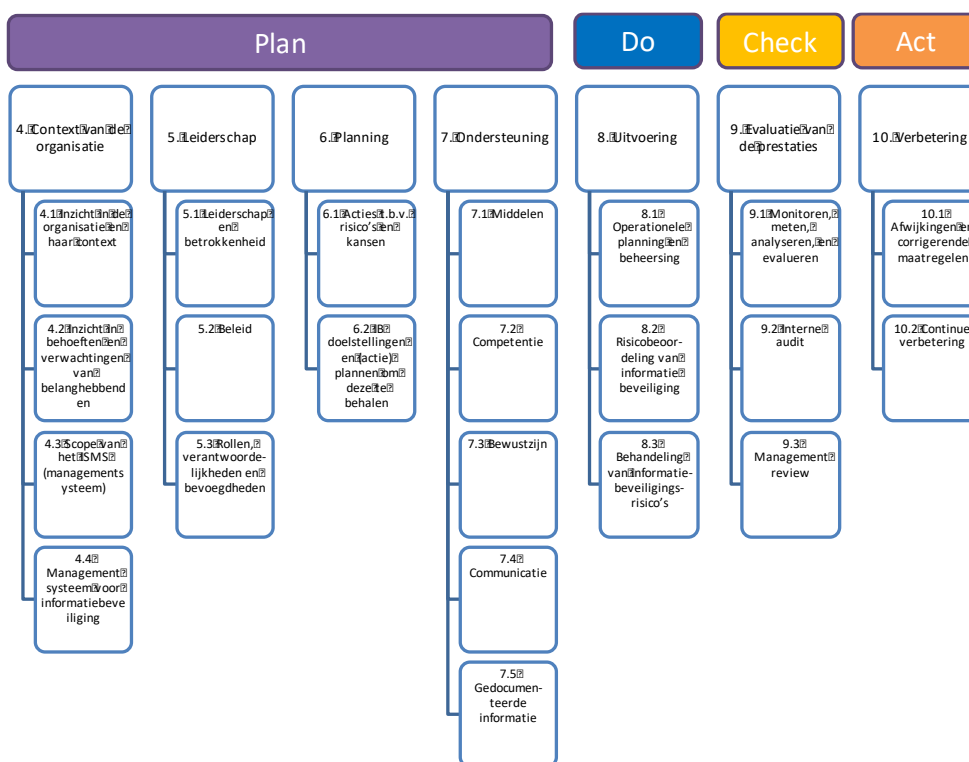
Plan

Do

Check

Act

4. Context van de organisatie

4.1 Inzicht in de organisatie en haar context

4.2 Inzicht in behoeften en verwachtingen van belanghebbenden

4.3 Scope van het ISMS (managementsysteem)

4.4 Managementsysteem voor informatiebeveiliging

5. Leiderschap

5.1 Leiderschap en betrokkenheid

5.2 Beleid

5.3 Rollen, verantwoordelijkheden en bevoegdheden

6. Planning

6.1 Acties t.b.v. risico's en kansen

6.2 IB doelstellingen en (actie) plannen om deze te behalen

7. Ondersteuning

7.1 Middelen

7.2 Competentie

7.3 Bewustzijn

7.4 Communicatie

7.5 Gedocumenteerde informatie

8. Uitvoering

8.1 Operationele planning en beheersing

8.2 Risicobeoordeling van informatiebeveiliging

8.3 Behandeling van informatiebeveiligingsrisico's

9. Evaluatie van de prestaties

9.1 Monitoren, meten, analyseren, en evalueren

9.2 Interne audit

9.3 Management review

10. Verbetering

10.1 Afwijkingen en corrigerende maatregelen

10.2 Continue verbetering